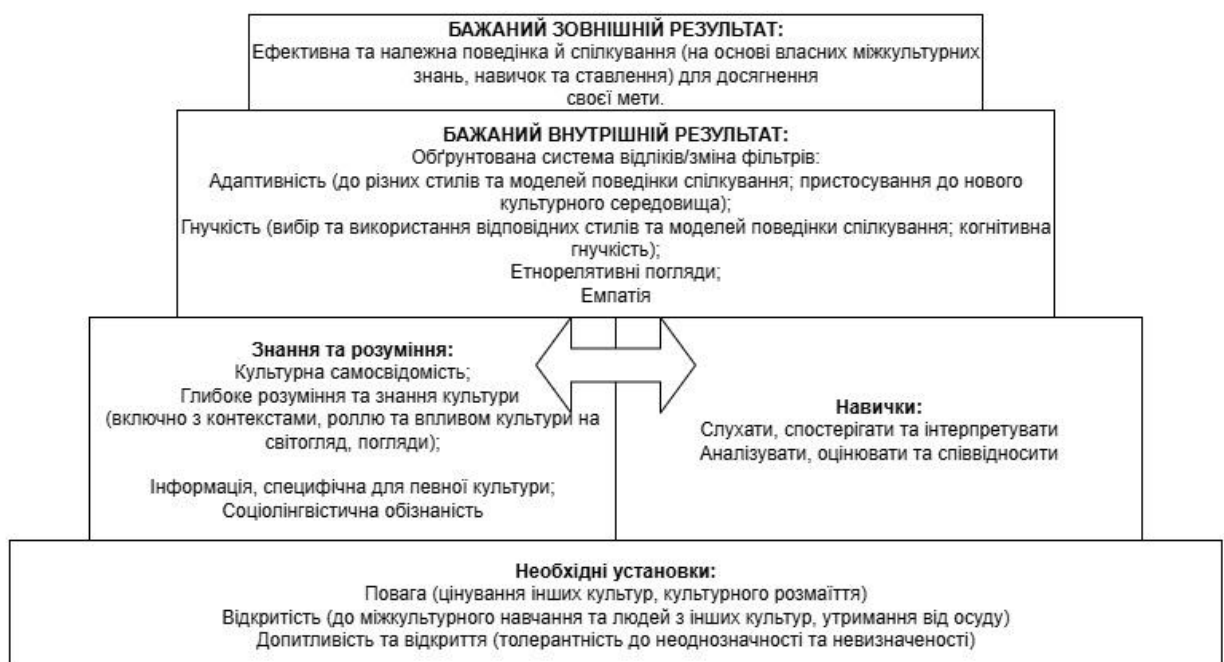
БАЖАНИЙ ЗОВНІШНІЙ РЕЗУЛЬТАТ:
Ефективна та належна поведінка й спілкування (на основі власних міжкультурних знань, навичок та ставлення) для досягнення своєї мети.

БАЖАНИЙ ВНУТРІШНІЙ РЕЗУЛЬТАТ:
Обґрунтована система відліків/зміна фільтрів:
Адаптивність (до різних стилів та моделей поведінки спілкування; пристосування до нового культурного середовища);
Гнучкість (вибір та використання відповідних стилів та моделей поведінки спілкування; когнітивна гнучкість);
Етнорелятивні погляди;
Емпатія

Знання та розуміння:
Культурна самосвідомість;
Глибоке розуміння та знання культури (включно з контекстами, роллю та впливом культури на світогляд, погляди);

Інформація, специфічна для певної культури;
Соціолінгвістична обізнаність

Навички:
Слухати, спостерігати та інтерпретувати
Аналізувати, оцінювати та співвідносити

Необхідні установки:
Повага (цінування інших культур, культурного розмаїття)
Відкритість (до міжкультурного навчання та людей з інших культур, утримання від осуду)
Допитливість та відкриття (толерантність до неоднозначності та невизначеності)